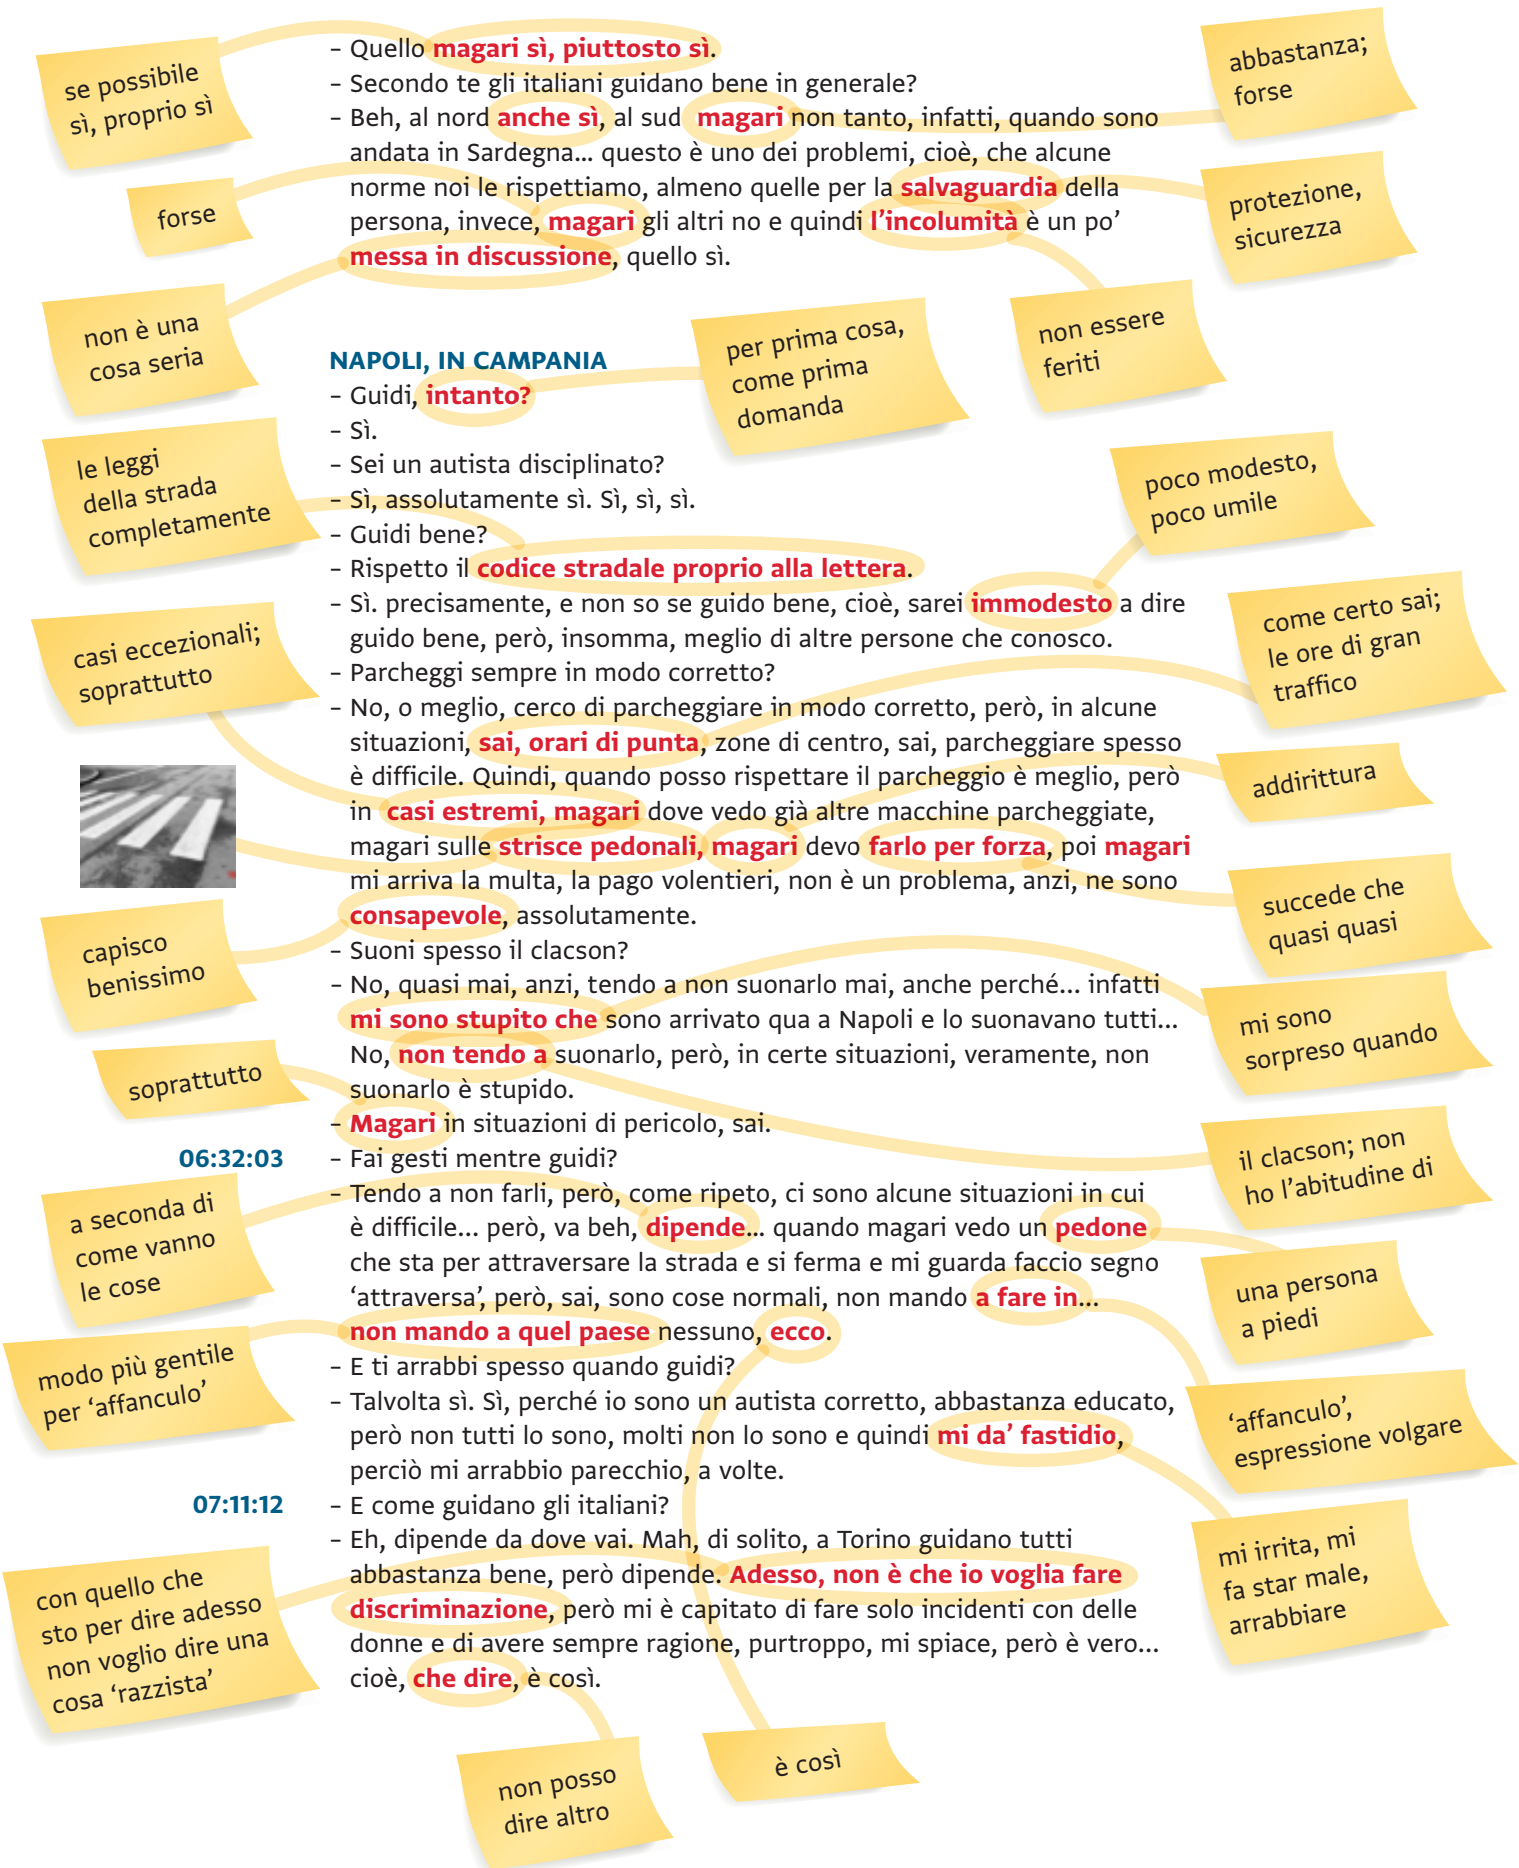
– Quello magari sì, piuttosto sì.
– Secondo te gli italiani guidano bene in generale?
– Beh, al nord anche sì, al sud magari non tanto, infatti, quando sono andata in Sardegna… questo è uno dei problemi, cioè, che alcune norme noi le rispettiamo, almeno quelle per la salvaguardia della persona, invece, magari gli altri no e quindi l'incolumità è un po' messa in discussione, quello sì.

se possibile sì, proprio sì

forse

non è una cosa seria

abbastanza; forse

protezione, sicurezza

non essere feriti

NAPOLI, IN CAMPANIA
– Guidi, intanto?
– Sì.
– Sei un autista disciplinato?
– Sì, assolutamente sì. Sì, sì, sì.
– Guidi bene?
– Rispetto il codice stradale proprio alla lettera.
– Sì. precisamente, e non so se guido bene, cioè, sarei immodesto a dire guido bene, però, insomma, meglio di altre persone che conosco.
– Parcheggi sempre in modo corretto?
– No, o meglio, cerco di parcheggiare in modo corretto, però, in alcune situazioni, sai, orari di punta, zone di centro, sai, parcheggiare spesso è difficile. Quindi, quando posso rispettare il parcheggio è meglio, però in casi estremi, magari dove vedo già altre macchine parcheggiate, magari sulle strisce pedonali, magari devo farlo per forza, poi magari mi arriva la multa, la pago volentieri, non è un problema, anzi, ne sono consapevole, assolutamente.
– Suoni spesso il clacson?
– No, quasi mai, anzi, tendo a non suonarlo mai, anche perché… infatti mi sono stupito che sono arrivato qua a Napoli e lo suonavano tutti… No, non tendo a suonarlo, però, in certe situazioni, veramente, non suonarlo è stupido.
– Magari in situazioni di pericolo, sai.
06:32:03
– Fai gesti mentre guidi?
– Tendo a non farli, però, come ripeto, ci sono alcune situazioni in cui è difficile… però, va beh, dipende… quando magari vedo un pedone che sta per attraversare la strada e si ferma e mi guarda faccio segno 'attraversa', però, sai, sono cose normali, non mando a fare in… non mando a quel paese nessuno, ecco.
– E ti arrabbi spesso quando guidi?
– Talvolta sì. Sì, perché io sono un autista corretto, abbastanza educato, però non tutti lo sono, molti non lo sono e quindi mi da' fastidio, perciò mi arrabbio parecchio, a volte.
07:11:12
– E come guidano gli italiani?
– Eh, dipende da dove vai. Mah, di solito, a Torino guidano tutti abbastanza bene, però dipende. Adesso, non è che io voglia fare discriminazione, però mi è capitato di fare solo incidenti con delle donne e di avere sempre ragione, purtroppo, mi spiace, però è vero… cioè, che dire, è così.

per prima cosa, come prima domanda

le leggi della strada completamente

poco modesto, poco umile

casi eccezionali; soprattutto

come certo sai; le ore di gran traffico

addirittura

succede che quasi quasi

capisco benissimo

mi sono sorpreso quando

soprattutto

il clacson; non ho l'abitudine di

a seconda di come vanno le cose

una persona a piedi

modo più gentile per 'affanculo'

'affanculo', espressione volgare

mi irrita, mi fa star male, arrabbiare

con quello che sto per dire adesso non voglio dire una cosa 'razzista'

non posso dire altro

è così